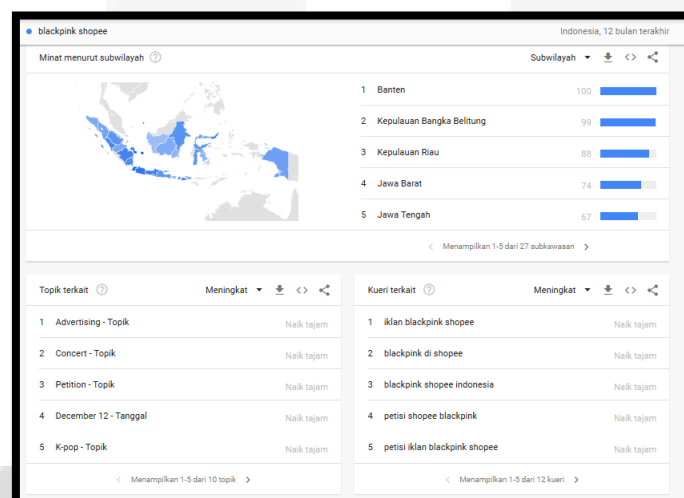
blackpink shopee

Indonesia, 12 bulan terakhir

Minat menurut subwilayah

Subwilayah

| | | |
|---|---|---|
| 1 | Banten | 100 |
| 2 | Kepulauan Bangka Belitung | 99 |
| 3 | Kepulauan Riau | 88 |
| 4 | Jawa Barat | 74 |
| 5 | Jawa Tengah | 67 |

Menampilkan 1-5 dari 27 subkawasan

Topik terkait

Meningkat

| | | |
|---|---|---|
| 1 | Advertising - Topik | Naik tajam |
| 2 | Concert - Topik | Naik tajam |
| 3 | Petition - Topik | Naik tajam |
| 4 | December 12 - Tanggal | Naik tajam |
| 5 | K-pop - Topik | Naik tajam |

Menampilkan 1-5 dari 10 topik

Kueri terkait

Meningkat

| | | |
|---|---|---|
| 1 | iklan blackpink shopee | Naik tajam |
| 2 | blackpink di shopee | Naik tajam |
| 3 | blackpink shopee indonesia | Naik tajam |
| 4 | petisi shopee blackpink | Naik tajam |
| 5 | petisi iklan blackpink shopee | Naik tajam |

Menampilkan 1-5 dari 12 kueri